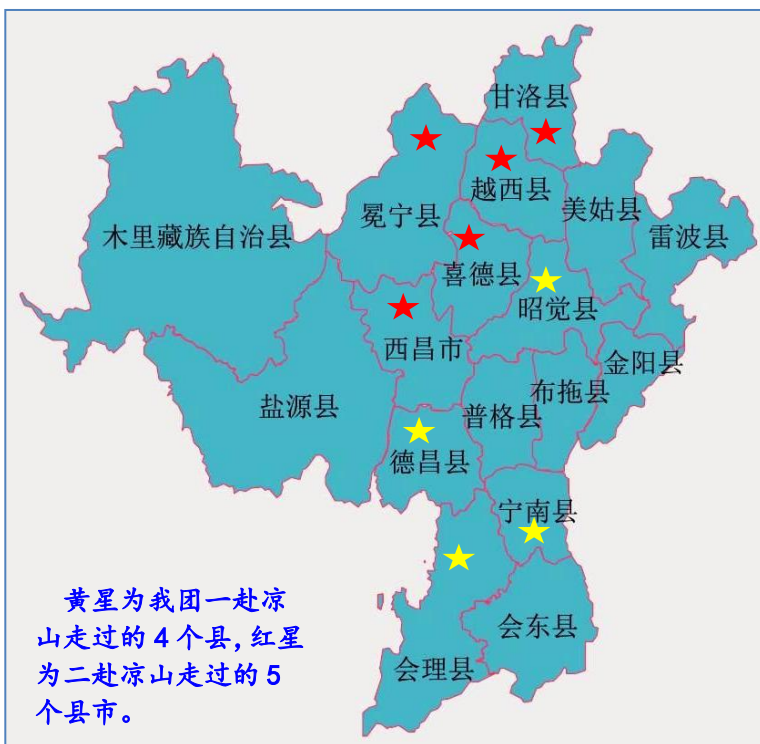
甘洛县

越西县

美姑县

冕宁县

雷波县

木里藏族自治县

喜德县

昭觉县

西昌市

金阳县

布拖县

盐源县

普格县

德昌县

宁南县

会东县

会理县

黄星为我团一赴凉山走过的 4 个县，红星为二赴凉山走过的 5 个县市。